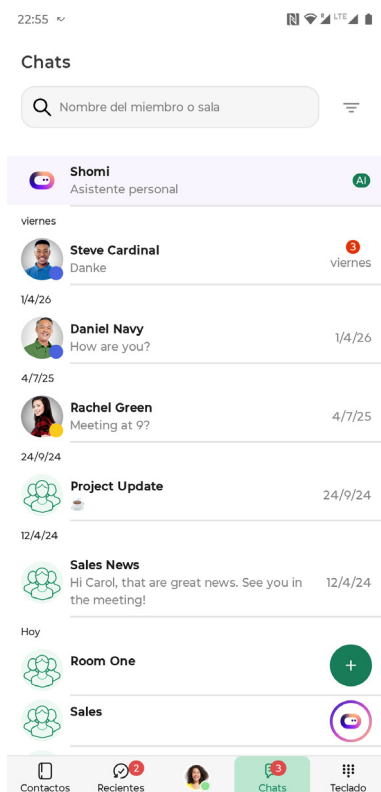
22:55

Chats

Nombre del miembro o sala

Shomi
Asistente personal
AI

viernes

Steve Cardinal
Danke
3
viernes

1/4/26

Daniel Navy
How are you?
1/4/26

4/7/25

Rachel Green
Meeting at 9?
4/7/25

24/9/24

Project Update
☕
24/9/24

12/4/24

Sales News
Hi Carol, that are great news. See you in the meeting!
12/4/24

Hoy

Room One

Sales

+

Contactos
2
Recientes
3
Chats
Teclado